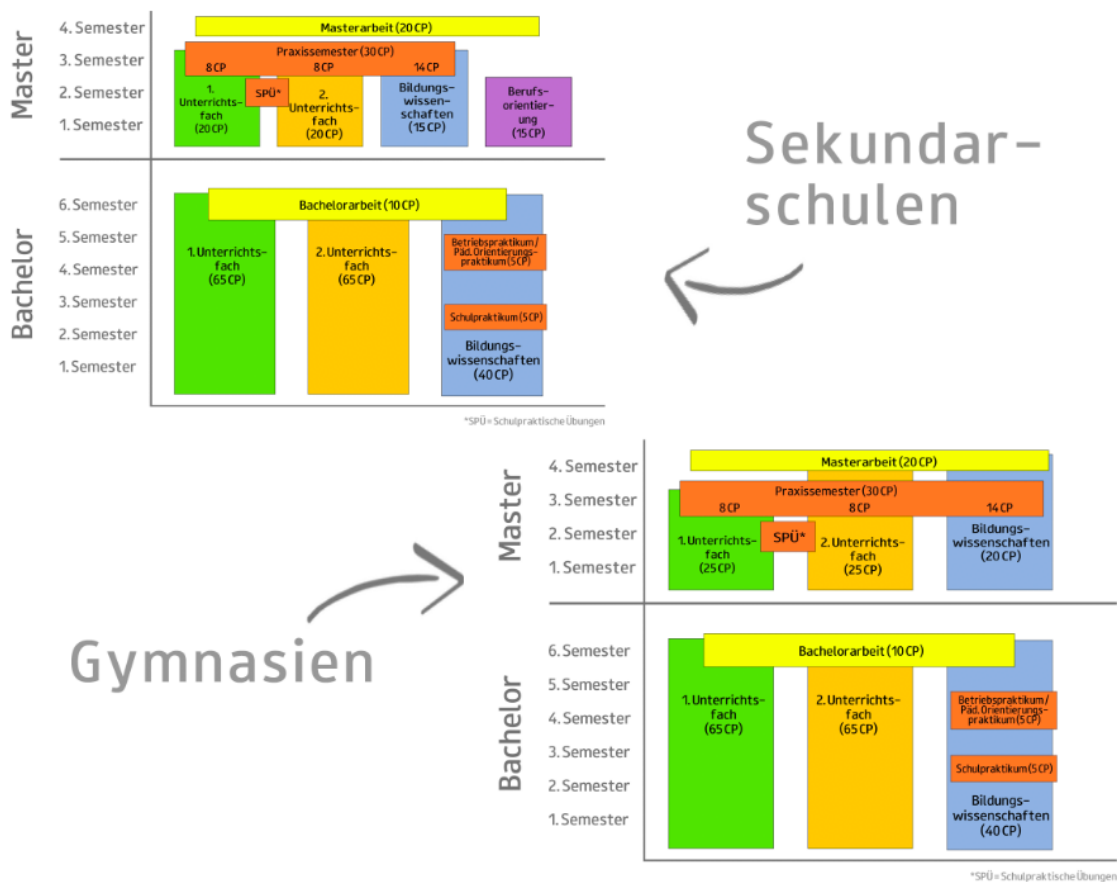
Master
4. Semester
3. Semester
2. Semester
1. Semester

Masterarbeit (20 CP)
Praxissemester (30 CP)
8 CP
8 CP
14 CP
1. Unterrichtsfach (20 CP)
SPÜ*
2. Unterrichtsfach (20 CP)
Bildungswissenschaften (15 CP)
Berufsorientierung (15 CP)

Bachelor
6. Semester
5. Semester
4. Semester
3. Semester
2. Semester
1. Semester

Bachelorarbeit (10 CP)
1. Unterrichtsfach (65 CP)
2. Unterrichtsfach (65 CP)
Betriebspraktikum/ Päd. Orientierungspraktikum (5 CP)
Schulpraktikum (5 CP)
Bildungswissenschaften (40 CP)

*SPÜ = Schulpraktische Übungen

Sekundarschulen

Gymnasien

Master
4. Semester
3. Semester
2. Semester
1. Semester

Masterarbeit (20 CP)
Praxissemester (30 CP)
8 CP
8 CP
14 CP
1. Unterrichtsfach (25 CP)
SPÜ*
2. Unterrichtsfach (25 CP)
Bildungswissenschaften (20 CP)

Bachelor
6. Semester
5. Semester
4. Semester
3. Semester
2. Semester
1. Semester

Bachelorarbeit (10 CP)
1. Unterrichtsfach (65 CP)
2. Unterrichtsfach (65 CP)
Betriebspraktikum/ Päd. Orientierungspraktikum (5 CP)
Schulpraktikum (5 CP)
Bildungswissenschaften (40 CP)

*SPÜ = Schulpraktische Übungen